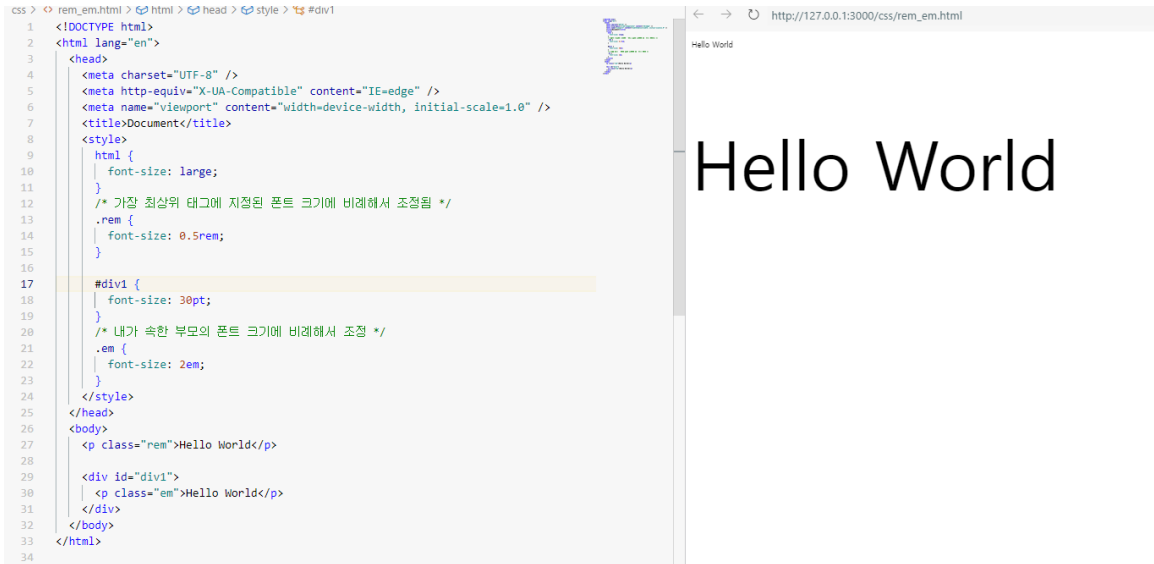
css > <> rem_em.html > html > head > style > #div1

1 <!DOCTYPE html>
2 <html lang="en">
3 <head>
4 <meta charset="UTF-8" />
5 <meta http-equiv="X-UA-Compatible" content="IE=edge" />
6 <meta name="viewport" content="width=device-width, initial-scale=1.0" />
7 <title>Document</title>
8 <style>
9 html {
10 font-size: large;
11 }
12 /* 가장 최상위 태그에 지정된 폰트 크기에 비례해서 조정됨 */
13 .rem {
14 font-size: 0.5rem;
15 }
16
17 #div1 {
18 font-size: 30pt;
19 }
20 /* 내가 속한 부모의 폰트 크기에 비례해서 조정 */
21 .em {
22 font-size: 2em;
23 }
24 </style>
25 </head>
26 <body>
27 <p class="rem">Hello World</p>
28
29 <div id="div1">
30 <p class="em">Hello World</p>
31 </div>
32 </body>
33 </html>
34

http://127.0.0.1:3000/css/rem_em.html

Hello World

Hello World